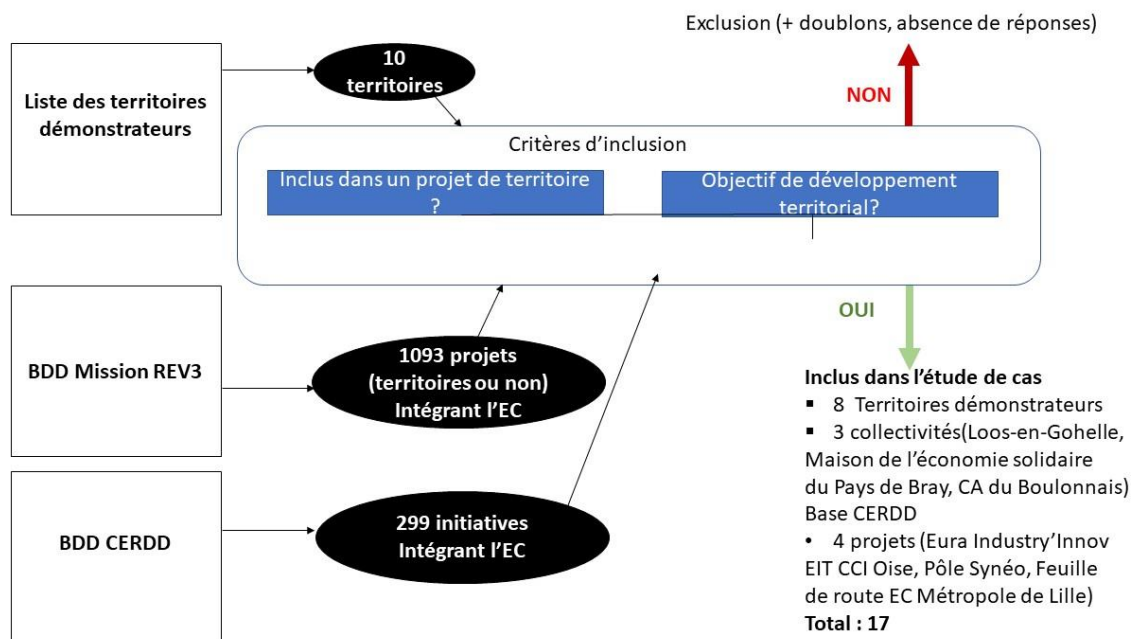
Exclusion (+ doublons, absence de réponses)

Liste des territoires démonstrateurs

10 territoires

NON

Critères d'inclusion

Inclus dans un projet de territoire ?

Objectif de développement territorial?

OUI

BDD Mission REV3

1093 projets (territoires ou non) Intégrant l'EC

BDD CERDD

299 initiatives Intégrant l'EC

Inclus dans l'étude de cas
▪ 8 Territoires démonstrateurs
▪ 3 collectivités(Loos-en-Gohelle, Maison de l'économie solidaire du Pays de Bray, CA du Boulonnais)
Base CERDD
• 4 projets (Eura Industry'Innov EIT CCI Oise, Pôle Synéo, Feuille de route EC Métropole de Lille)
Total : 17